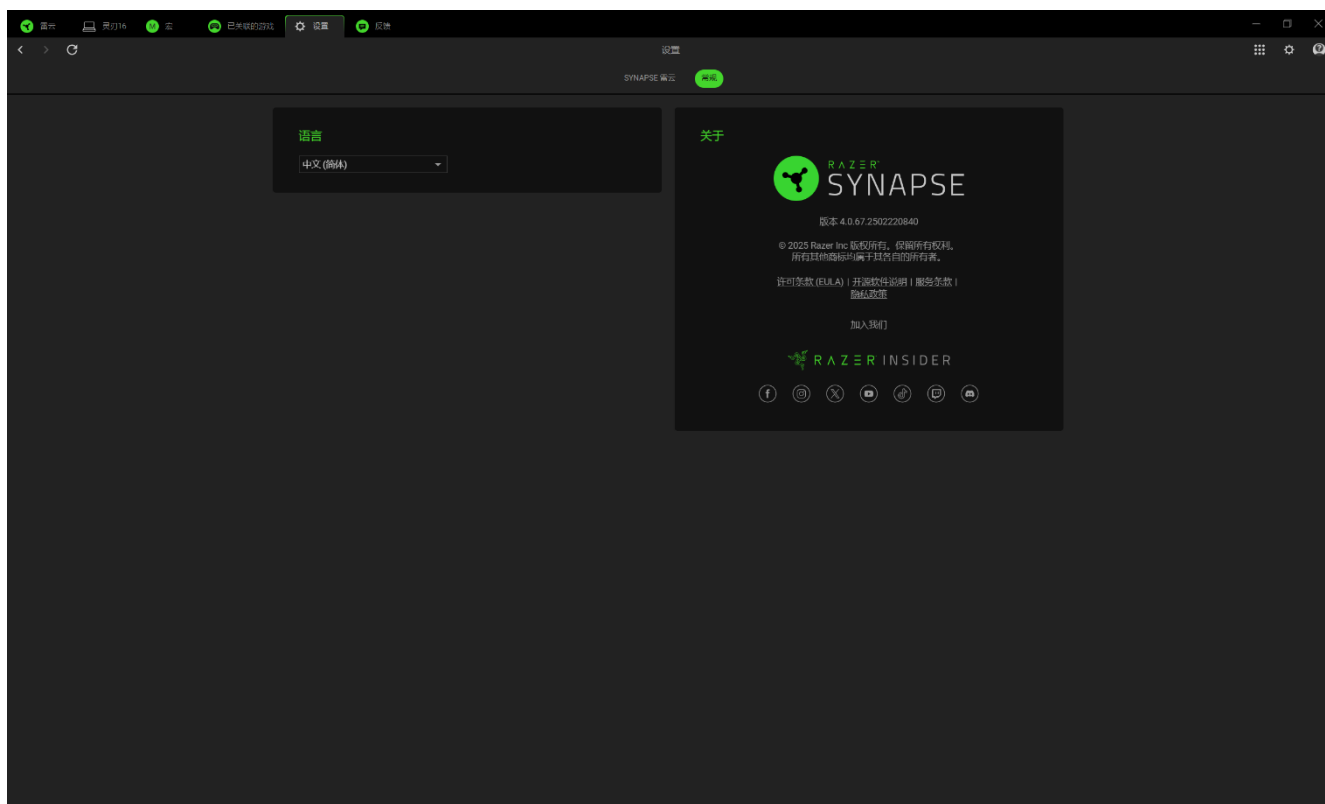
雷云 灵刃16 宏 已关联的游戏 设置 反馈

设置

SYNAPSE 雷云 常规

语言

中文 (简体)

关于

RAZER SYNAPSE

版本 4.0.67.2502220840

© 2025 Razer Inc 版权所有。保留所有权利。
所有其他商标均属于其各自的所有者。

许可条款 (EULA) | 开源软件说明 | 服务条款 | 隐私政策

加入我们

RAZER INSIDER